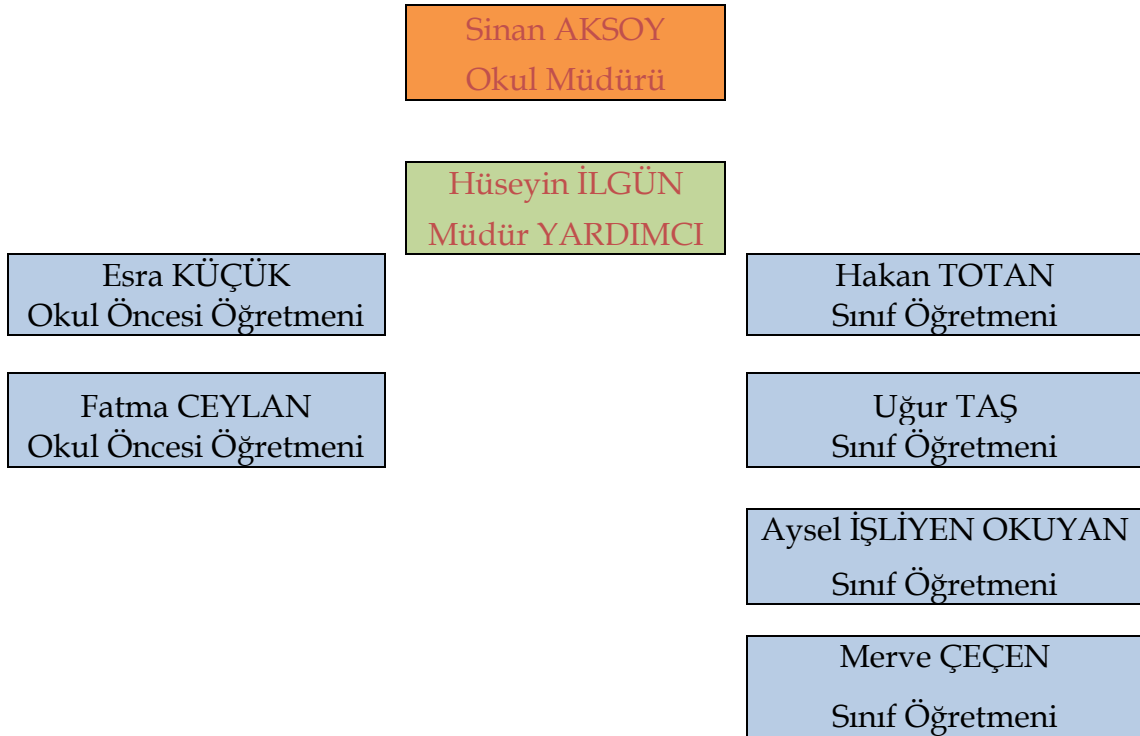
Sinan AKSOY
Okul Müdürü

Hüseyin İLGÜN
Müdür YARDIMCI

Esra KÜÇÜK
Okul Öncesi Öğretmeni

Fatma CEYLAN
Okul Öncesi Öğretmeni

Hakan TOTAN
Sınıf Öğretmeni

Uğur TAŞ
Sınıf Öğretmeni

Aysel İŞLİYEN OKUYAN
Sınıf Öğretmeni

Merve ÇEÇEN
Sınıf Öğretmeni